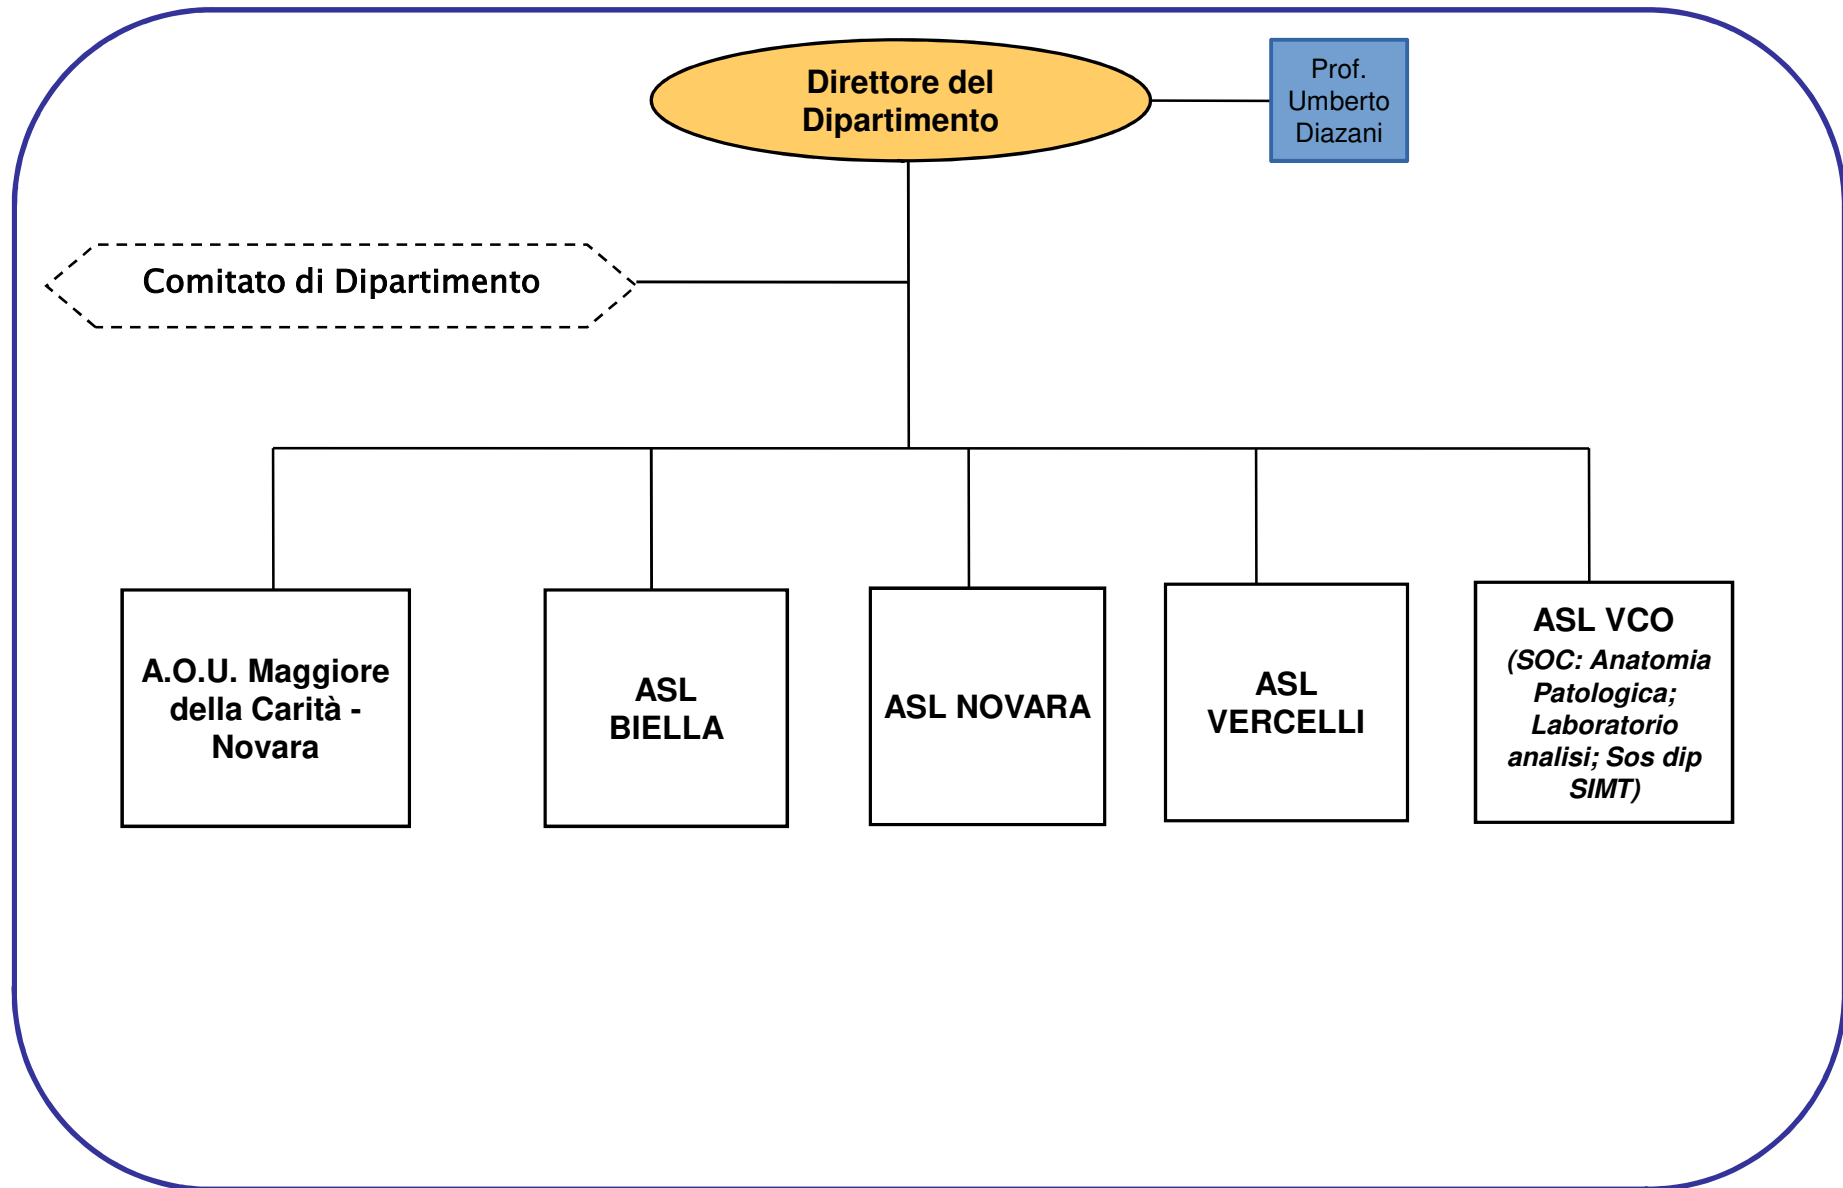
Direttore del Dipartimento

Prof. Umberto Diazani

Comitato di Dipartimento

A.O.U. Maggiore della Carità - Novara

ASL BIELLA

ASL NOVARA

ASL VERCELLI

ASL VCO
(SOC: Anatomia Patologica; Laboratorio analisi; Sos dip SIMT)